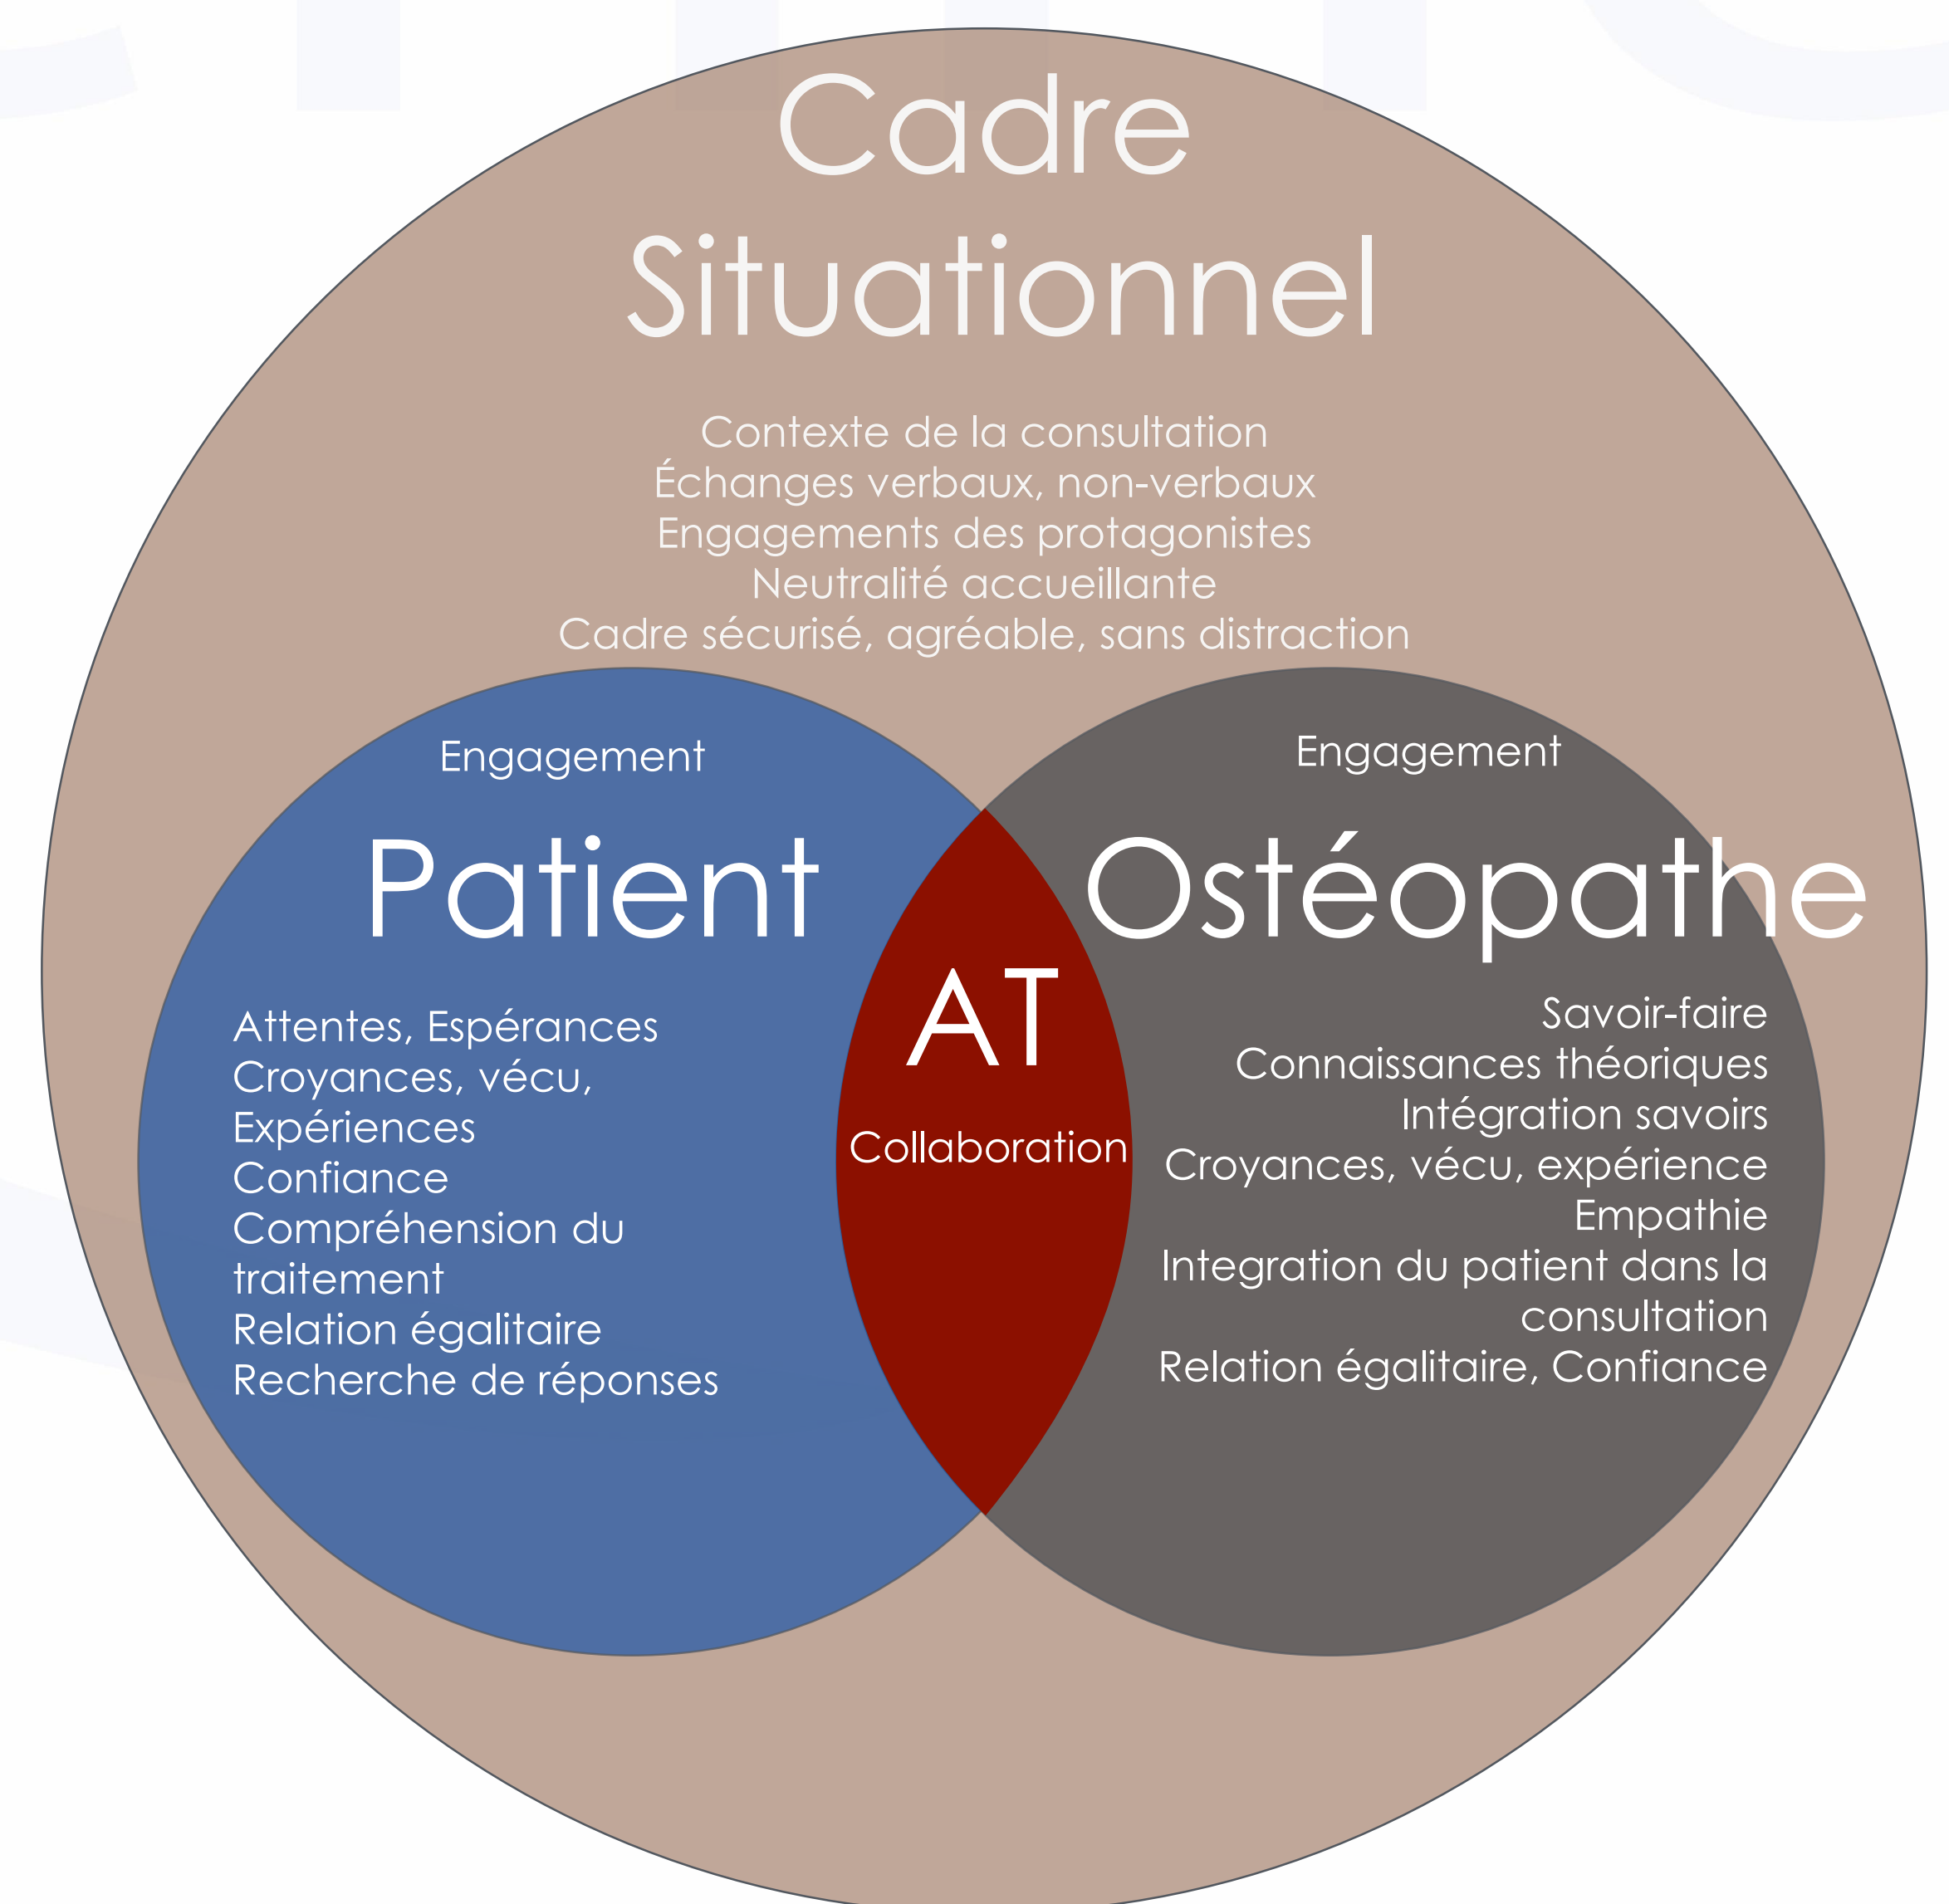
Cadre Situationnel

Contexte de la consultation
Échanges verbaux, non-verbaux
Engagements des protagonistes
Neutralité accueillante
Cadre sécurisé, agréable, sans distraction

Engagement

Patient

Attentes, Espérances
Croyances, vécu, Expériences
Confiance
Compréhension du traitement
Relation égalitaire
Recherche de réponses

AT

Collaboration

Engagement

Ostéopathe

Savoir-faire
Connaissances théoriques
Intégration savoirs
Croyances, vécu, expérience
Empathie
Integration du patient dans la consultation
Relation égalitaire, Confiance